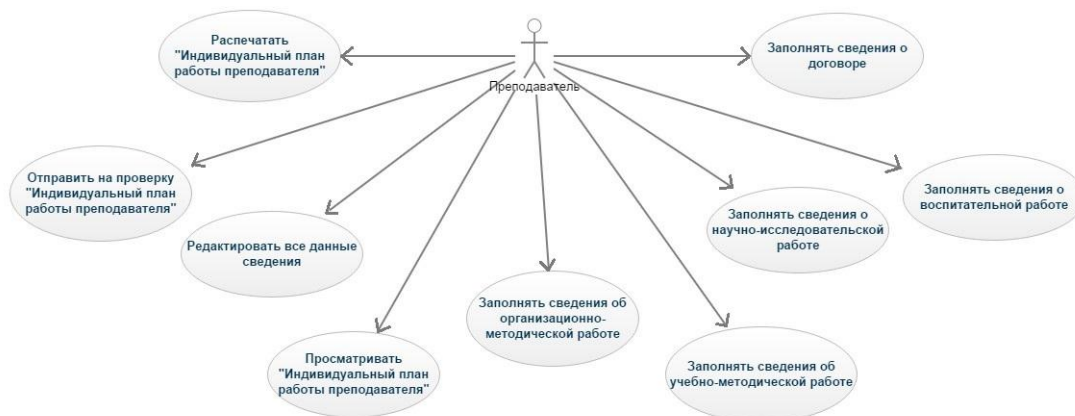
Преподаватель

Распечатать "Индивидуальный план работы преподавателя"

Заполнять сведения о договоре

Отправить на проверку "Индивидуальный план работы преподавателя"

Заполнять сведения о воспитательной работе

Редактировать все данные сведения

Заполнять сведения о научно-исследовательской работе

Заполнять сведения об организационно-методической работе

Просматривать "Индивидуальный план работы преподавателя"

Заполнять сведения об учебно-методической работе